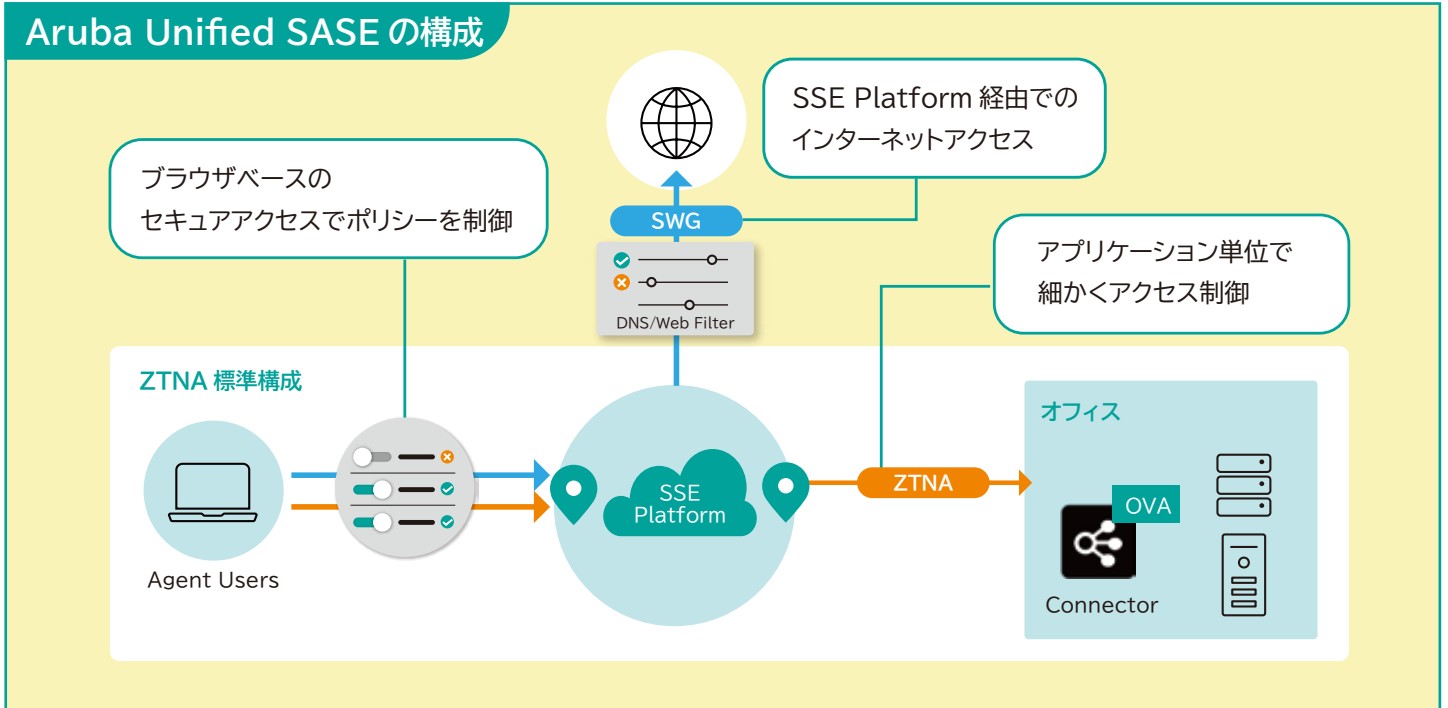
Aruba Unified SASE の構成

SSE Platform 経由での
インターネットアクセス

ブラウザベースの
セキュアアクセスでポリシーを制御

SWG

DNS/Web Filter

アプリケーション単位で
細かくアクセス制御

ZTNA 標準構成

オフィス

SSE
Platform

ZTNA

OVA

Agent Users

Connector